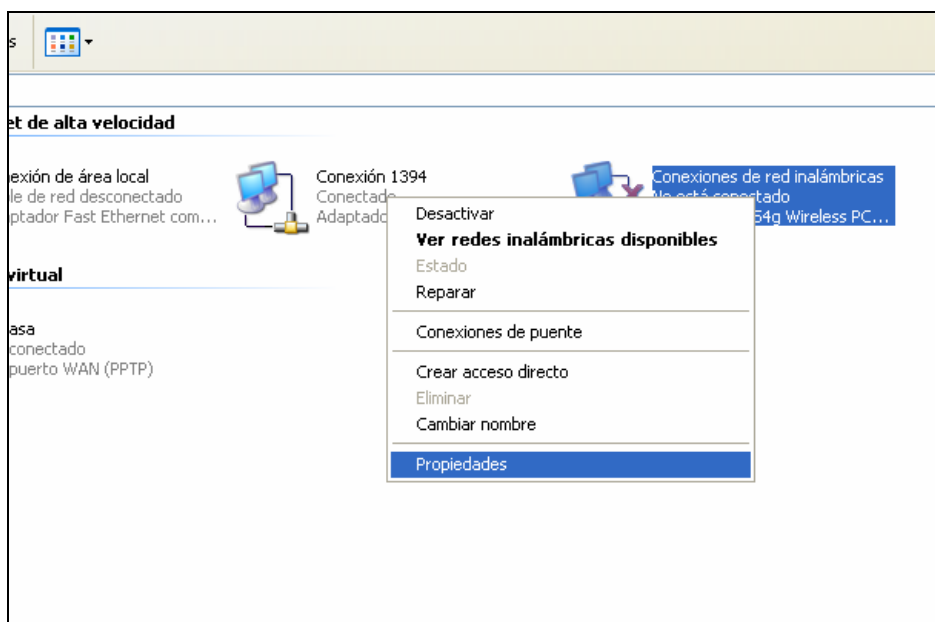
s

et de alta velocidad

exión de área local
le de red desconectado
ptador Fast Ethernet com...

Conexión 1394
Conectado
Adaptado

Conexiones de red inalámbricas
No está conectado
54g Wireless PC...

virtual

asa
conectado
puerto WAN (PPTP)

Desactivar
**Ver redes inalámbricas disponibles**
Estado
Reparar
Conexiones de puente
Crear acceso directo
Eliminar
Cambiar nombre
Propiedades